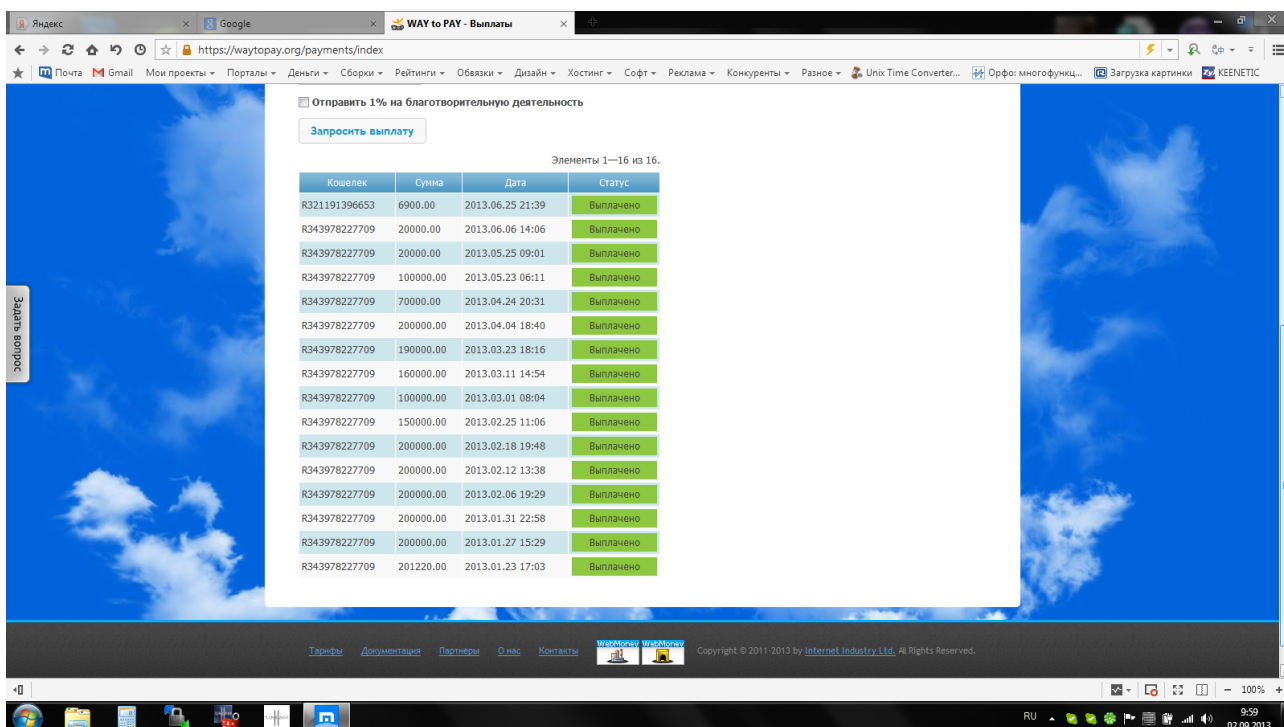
Яндекс
Google
WAY to PAY - Выплаты
https://waytopay.org/payments/index
Почта Gmail Мои проекты Порталы Деньги Сборки Рейтинги Обвязки Дизайн Хостинг Софт Реклама Конкуренты Разное Unix Time Converter... Орфо: многофункц... Загрузка картинки KEENETIC

Отправить 1% на благотворительную деятельность

Запросить выплату

Элементы 1—16 из 16.

| Кошелек | Сумма | Дата | Статус |
|---|---|---|---|
| R321191396653 | 6900.00 | 2013.06.25 21:39 | Выплачено |
| R343978227709 | 20000.00 | 2013.06.06 14:06 | Выплачено |
| R343978227709 | 20000.00 | 2013.05.25 09:01 | Выплачено |
| R343978227709 | 100000.00 | 2013.05.23 06:11 | Выплачено |
| R343978227709 | 70000.00 | 2013.04.24 20:31 | Выплачено |
| R343978227709 | 200000.00 | 2013.04.04 18:40 | Выплачено |
| R343978227709 | 190000.00 | 2013.03.23 18:16 | Выплачено |
| R343978227709 | 160000.00 | 2013.03.11 14:54 | Выплачено |
| R343978227709 | 100000.00 | 2013.03.01 08:04 | Выплачено |
| R343978227709 | 150000.00 | 2013.02.25 11:06 | Выплачено |
| R343978227709 | 200000.00 | 2013.02.18 19:48 | Выплачено |
| R343978227709 | 200000.00 | 2013.02.12 13:38 | Выплачено |
| R343978227709 | 200000.00 | 2013.02.06 19:29 | Выплачено |
| R343978227709 | 200000.00 | 2013.01.31 22:58 | Выплачено |
| R343978227709 | 200000.00 | 2013.01.27 15:29 | Выплачено |
| R343978227709 | 201220.00 | 2013.01.23 17:03 | Выплачено |

Задать вопрос

Тарифы Документация Партнеры О нас Контакты WebMoney WebMoney Copyright © 2011-2013 by Internet Industry Ltd. All Rights Reserved.

100%
RU 9:59 02.09.2013